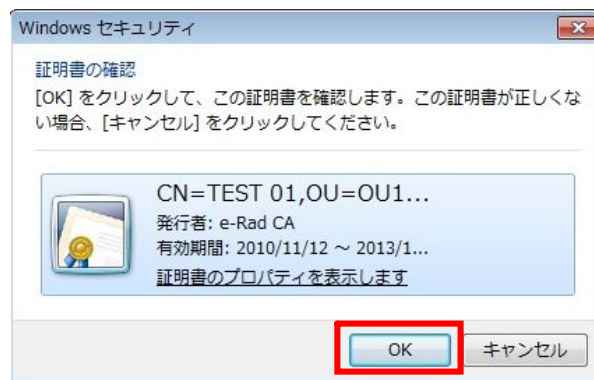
Windows セキュリティ

証明書の確認

[OK] をクリックして、この証明書を確認します。この証明書が正しくない場合、[キャンセル] をクリックしてください。

CN=TEST 01,OU=OU1...
発行者: e-Rad CA
有効期間: 2010/11/12 ~ 2013/1...
証明書のプロパティを表示します

OK
キャンセル